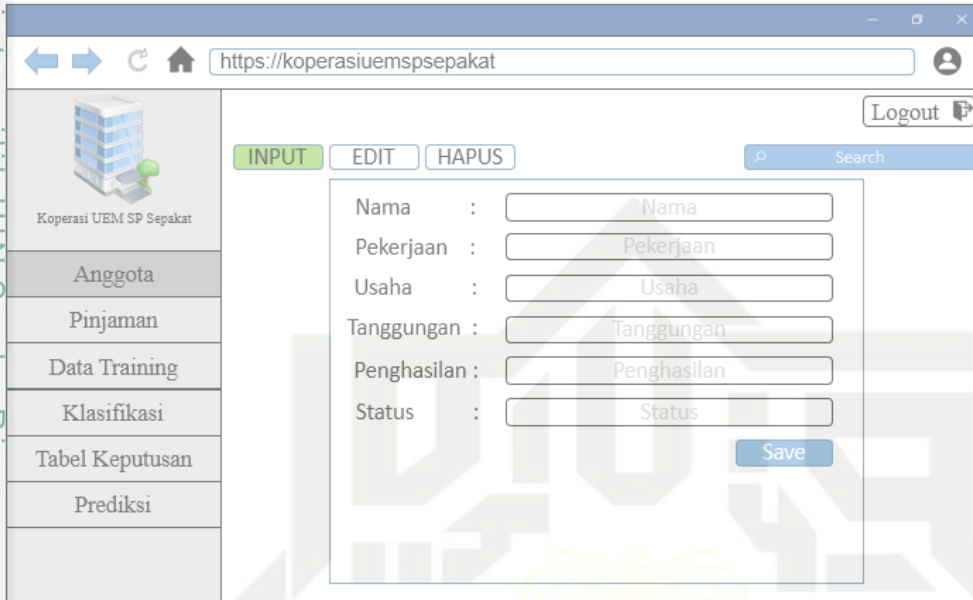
https://koperasiuemspsepakat

Logout

Koperasi UEM SP Sepakat

INPUT EDIT HAPUS

Search

Anggota

Pinjaman

Data Training

Klasifikasi

Tabel Keputusan

Prediksi

Nama : Nama

Pekerjaan : Pekerjaan

Usaha : Usaha

Tanggungan : Tanggungan

Penghasilan : Penghasilan

Status : Status

Save